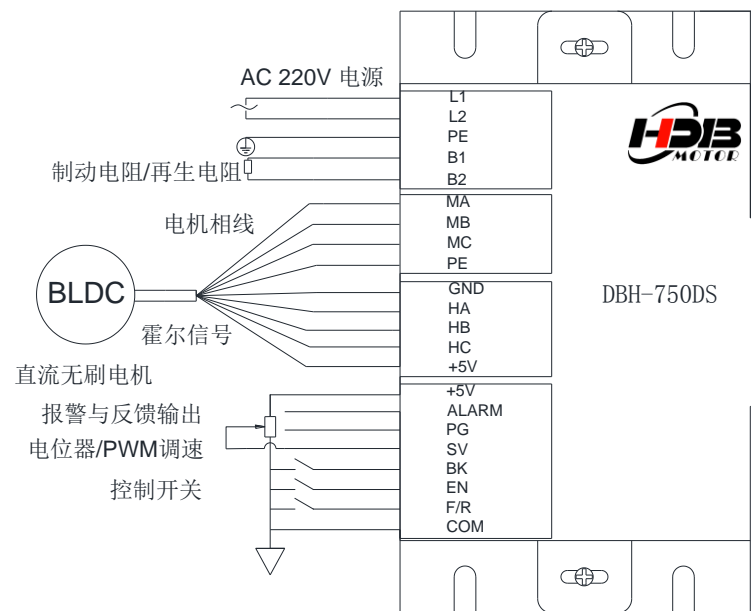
AC 220V 电源

L1
L2
PE
B1
B2

制动电阻/再生电阻

HDB
MOTOR

电机相线

MA
MB
MC
PE

BLDC

GND
HA
HB
HC
+5V

DBH-750DS

霍尔信号

直流无刷电机

+5V
ALARM
PG
SV
BK
EN
F/R
COM

报警与反馈输出
电位器/PWM调速

控制开关